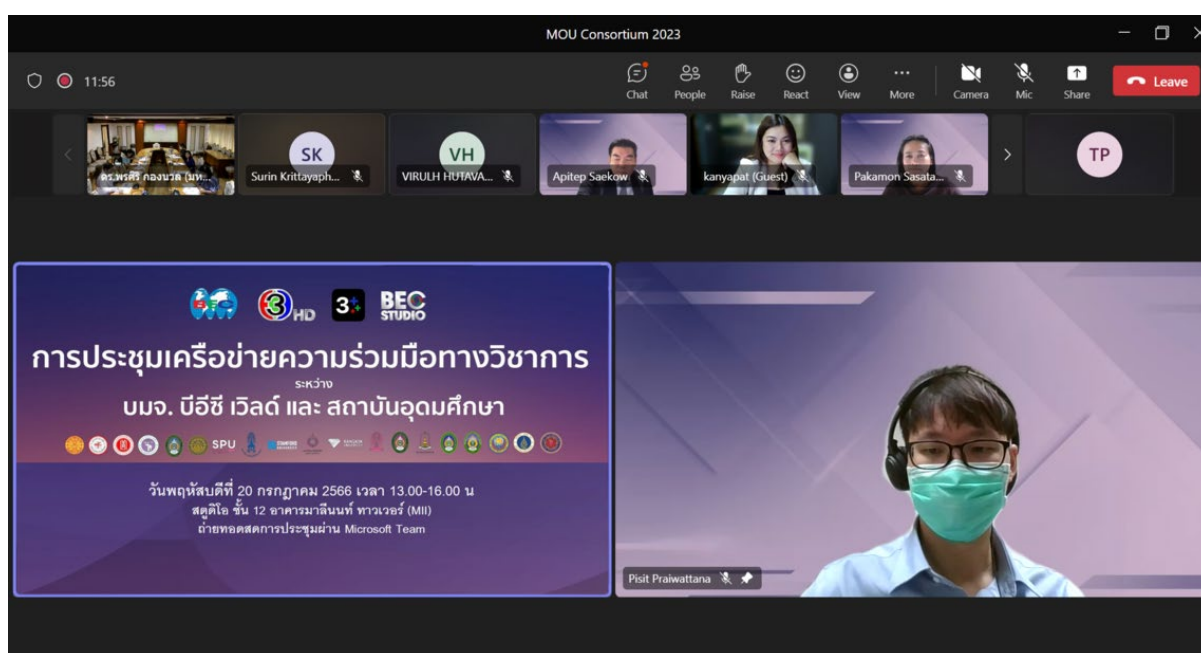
MOU Consortium 2023

11:56

Chat People Raise React View More Camera Mic Share Leave

ดร.พรศิริ กองนวล (มห...

SK
Surin Krittayaph...

VH
VIRULH HUTAVA...

Apitep Saekow

kanyapat (Guest)

Pakamon Sasata...

TP

3 HD 3+ BEC STUDIO

การประชุมเครือข่ายความร่วมมือทางวิชาการ
ระหว่าง
บมจ. บีอีซี เวิลด์ และ สถาบันอุดมศึกษา

SPU

วันพฤหัสบดีที่ 20 กรกฎาคม 2566 เวลา 13.00-16.00 น
สตูดิโอ ชั้น 12 อาคารมาลีนนท์ ทาวเวอร์ (MII)
ถ่ายทอดสดการประชุมผ่าน Microsoft Team

Pisit Praiwattana